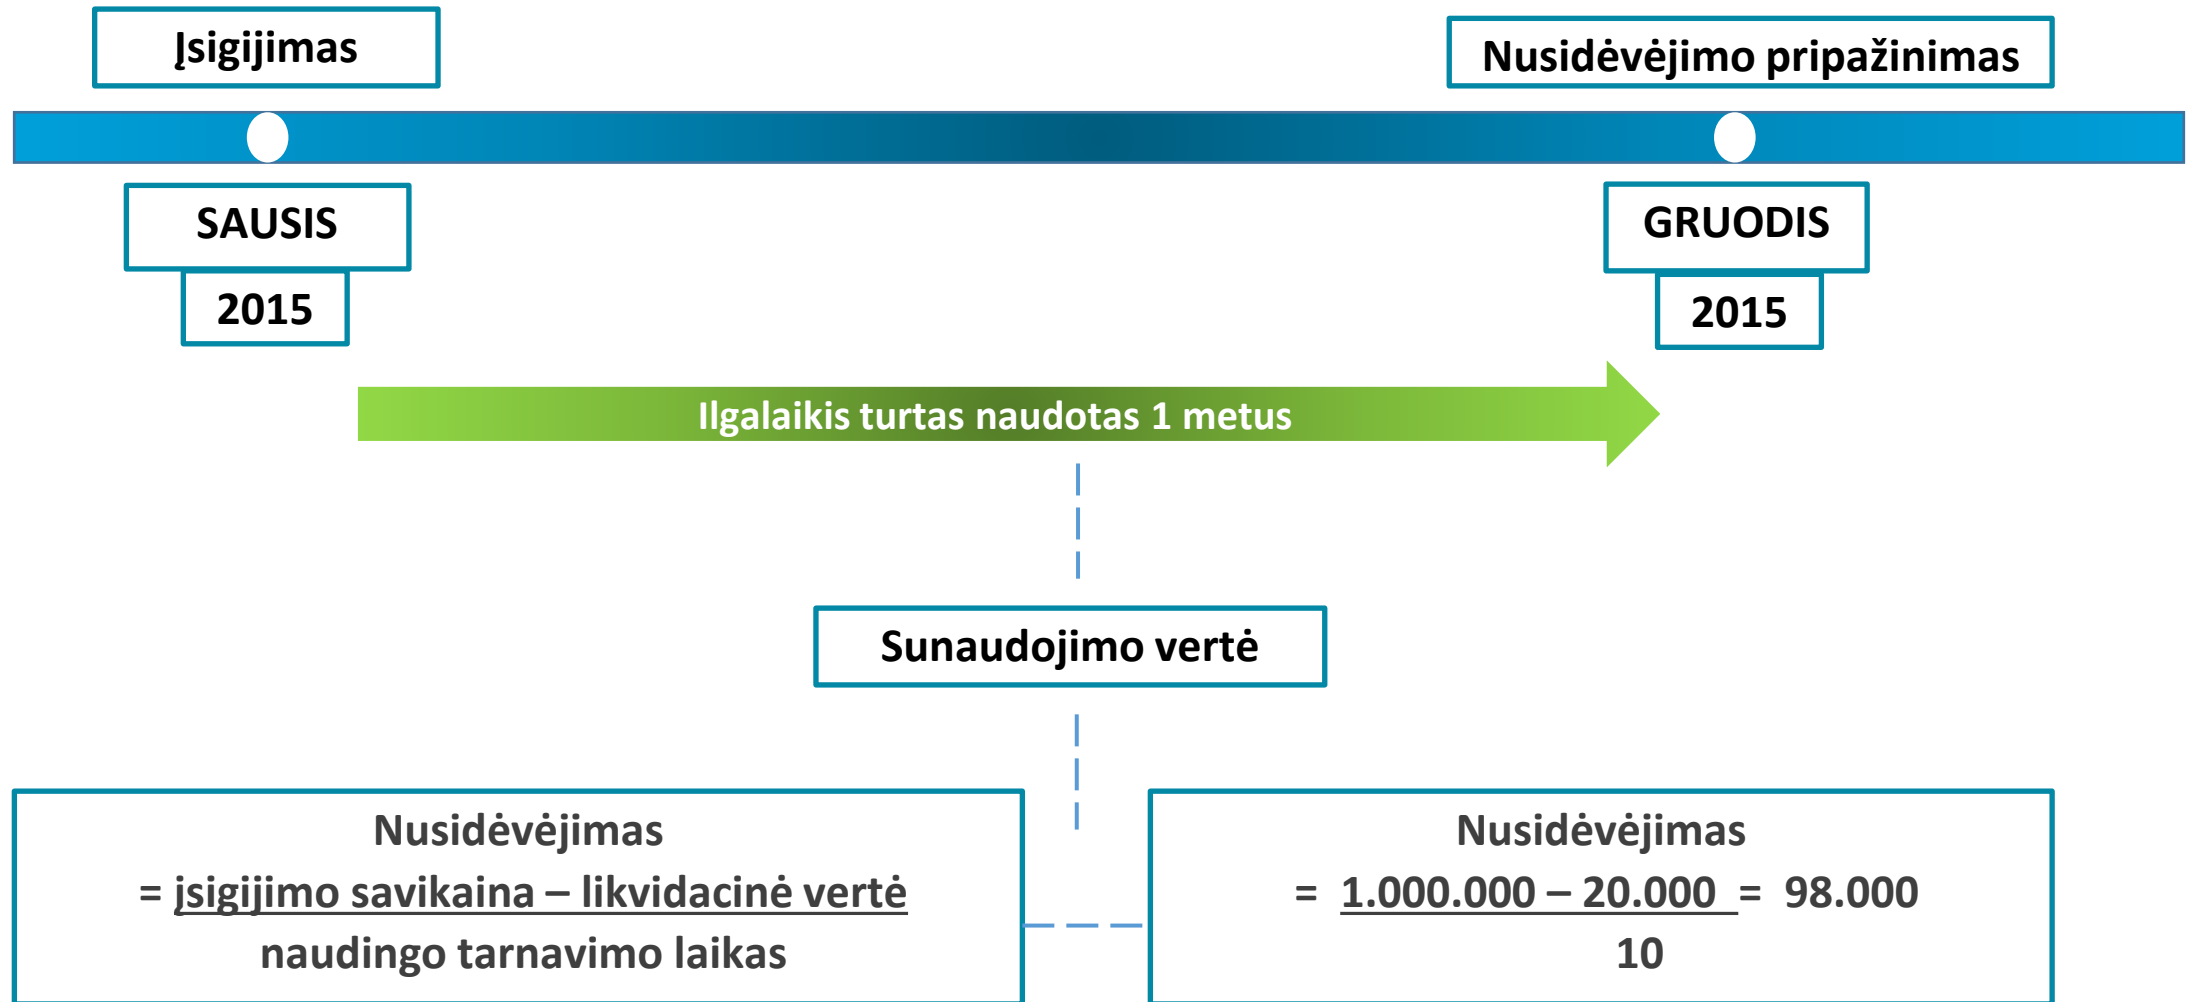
Įsigijimas

Nusidėvėjimo pripažinimas

SAUSIS

2015

GRUODIS

2015

Ilgalaikis turtas naudotas 1 metus

Sunaudojimo vertė

Nusidėvėjimas

$= \frac{\text{įsigijimo savikaina – likvidacinė vertė}}{\text{naudingo tarnavimo laikas}}$

Nusidėvėjimas

$= \frac{1.000.000 – 20.000}{10} = 98.000$